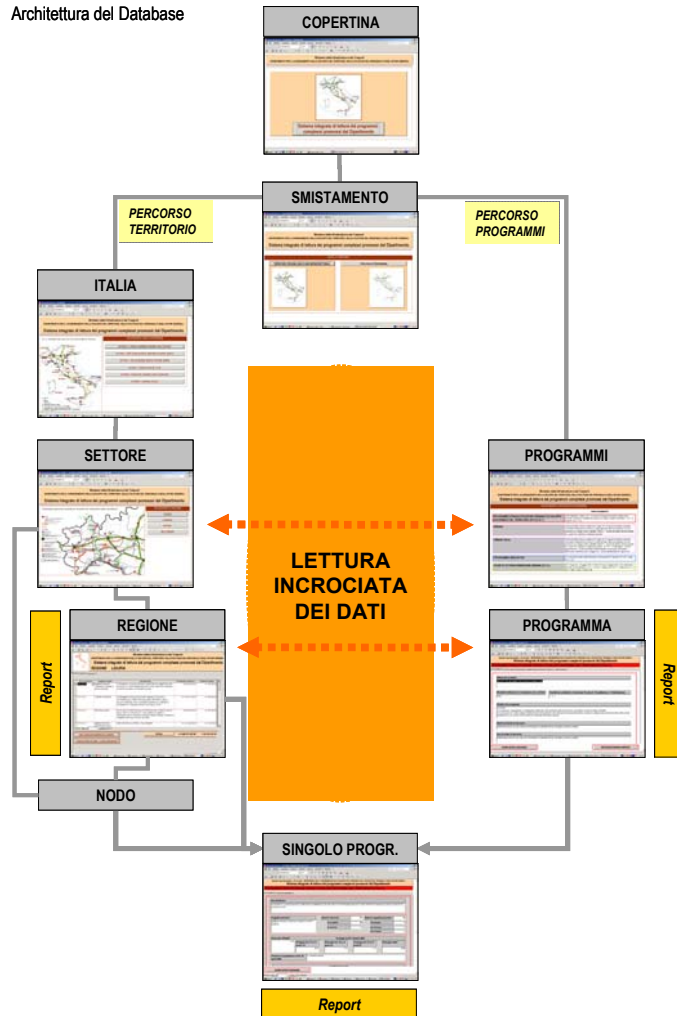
Architettura del Database

COPERTINA

Sistema integrato di lettura dei programmi complessi promossi dal Dipartimento

SMISTAMENTO

PERCORSO TERRITORIO

PERCORSO PROGRAMMI

Sistema integrato di lettura dei programmi complessi promossi dal Dipartimento

ITALIA

Sistema integrato di lettura dei programmi complessi promossi dal Dipartimento

SETTORE

PROGRAMMI

LETTURA INCROCIATA DEI DATI

REGIONE

Sistema integrato di lettura dei programmi complessi promossi dal Dipartimento

Report

PROGRAMMA

Report

NODO

SINGOLO PROGR.

Report